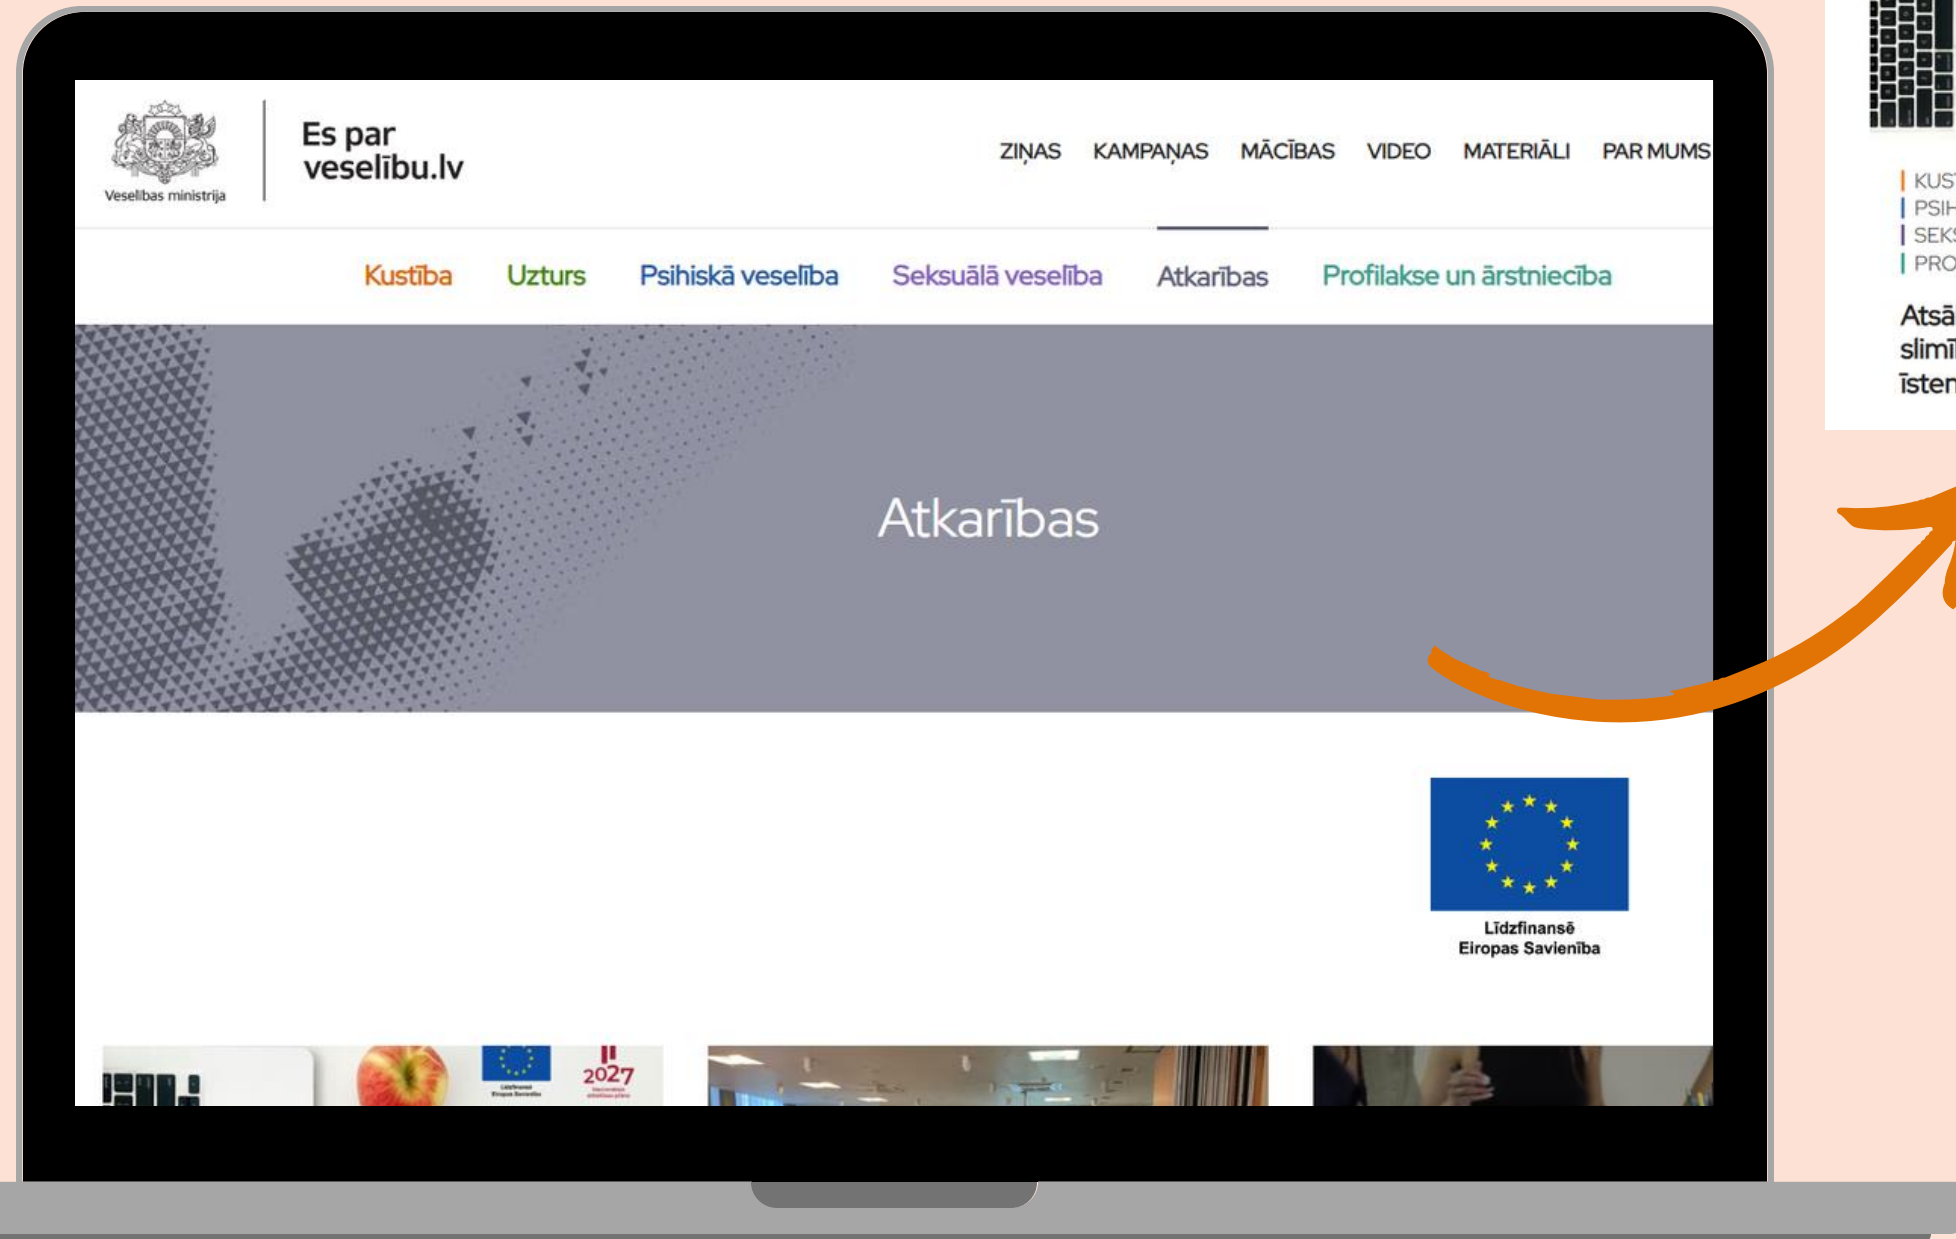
Veselības ministrija

Es par veselību.lv

ZIŅAS KAMPAŅAS MĀCĪBAS VIDEO MATERIĀLI PAR MUMS

Kustība Uzturs Psihiskā veselība Seksuālā veselība Atkarības Profilakse un ārstniecība

Atkarības

Līdzfinansē Eiropas Savienība

2027

KUS
PSIH
SEKS
PRO

Atsā
slimī
īsten